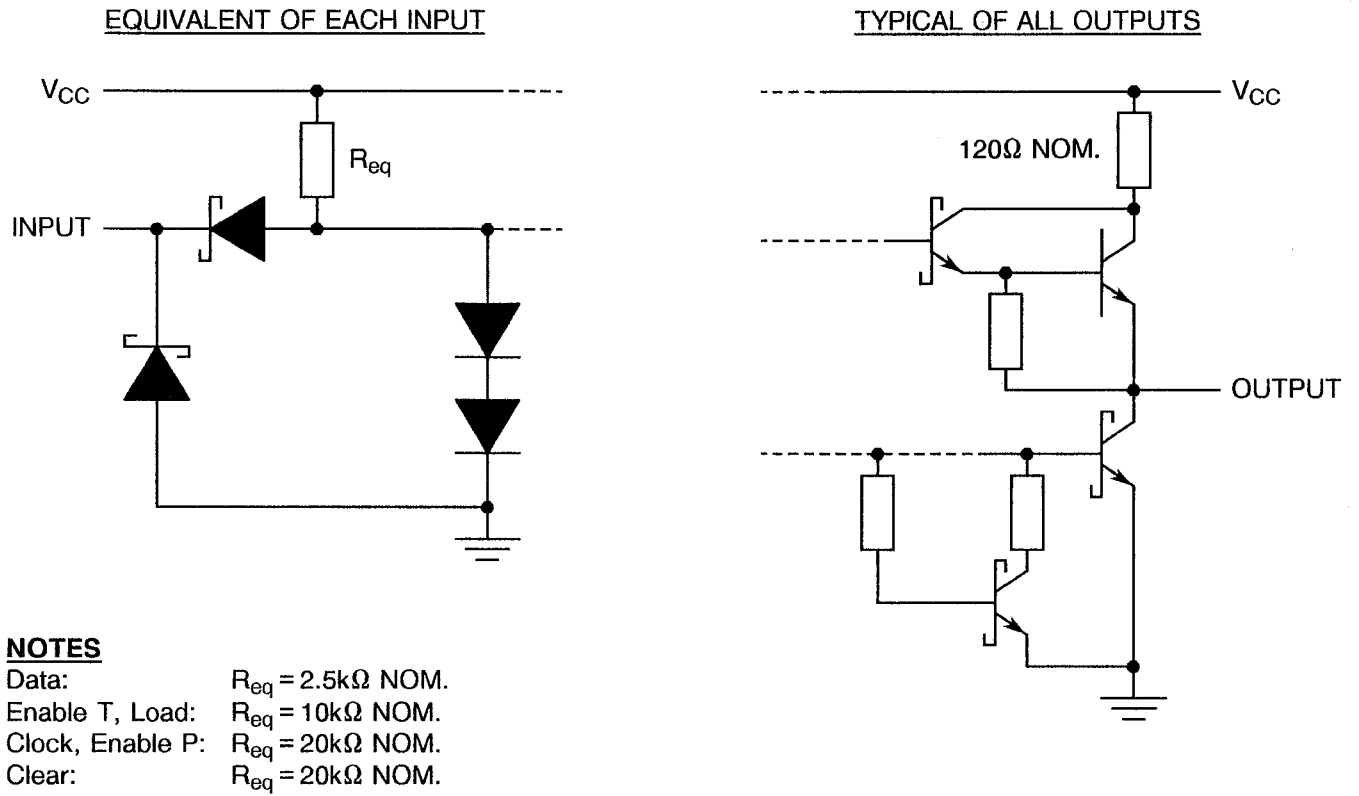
EQUIVALENT OF EACH INPUT

$V_{CC}$

$R_{eq}$

INPUT

NOTES

| | |
|---|---|
| Data: | $R_{eq} = 2.5k\Omega$ NOM. |
| Enable T, Load: | $R_{eq} = 10k\Omega$ NOM. |
| Clock, Enable P: | $R_{eq} = 20k\Omega$ NOM. |
| Clear: | $R_{eq} = 20k\Omega$ NOM. |

TYPICAL OF ALL OUTPUTS

$V_{CC}$

$120\Omega$ NOM.

OUTPUT